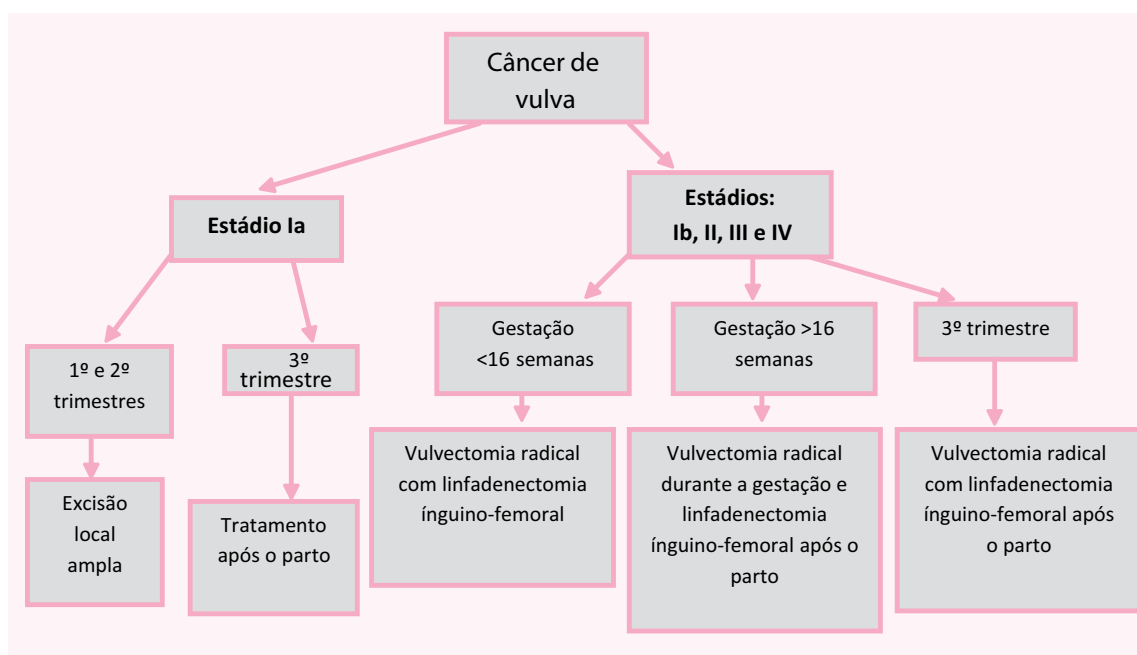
Câncer de vulva

**Estádio Ia**

1º e 2º trimestres

Excisão local ampla

3º trimestre

Tratamento após o parto

**Estádios: Ib, II, III e IV**

Gestação <16 semanas

Vulvectomia radical com linfadenectomia ínguino-femoral

Gestação >16 semanas

Vulvectomia radical durante a gestação e linfadenectomia ínguino-femoral após o parto

3º trimestre

Vulvectomia radical com linfadenectomia ínguino-femoral após o parto